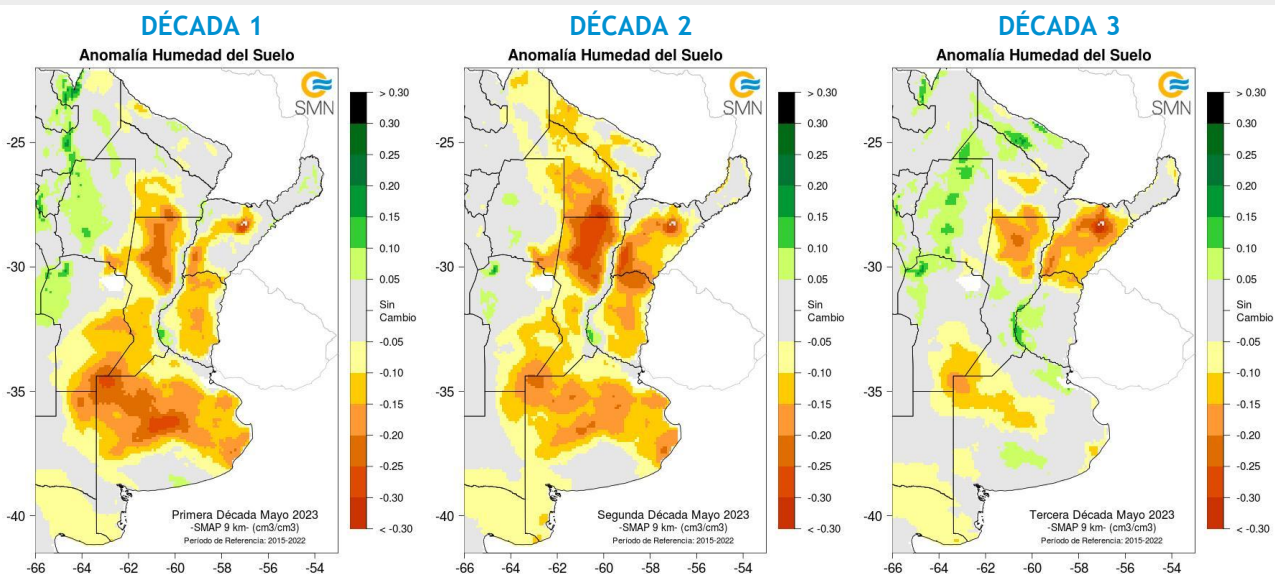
DÉCADA 1

Anomalía Humedad del Suelo

SMN

> 0.30
0.30
0.25
0.20
0.15
0.10
0.05
Sin Cambio
-0.05
-0.10
-0.15
-0.20
-0.25
-0.30
< -0.30

-25
-30
-35
-40

-66 -64 -62 -60 -58 -56 -54

Primera Década Mayo 2023
-SMAP 9 km- (cm3/cm3)
Período de Referencia: 2015-2022

DÉCADA 2

Anomalía Humedad del Suelo

SMN

> 0.30
0.30
0.25
0.20
0.15
0.10
0.05
Sin Cambio
-0.05
-0.10
-0.15
-0.20
-0.25
-0.30
< -0.30

-25
-30
-35
-40

-66 -64 -62 -60 -58 -56 -54

Segunda Década Mayo 2023
-SMAP 9 km- (cm3/cm3)
Período de Referencia: 2015-2022

DÉCADA 3

Anomalía Humedad del Suelo

SMN

> 0.30
0.30
0.25
0.20
0.15
0.10
0.05
Sin Cambio
-0.05
-0.10
-0.15
-0.20
-0.25
-0.30
< -0.30

-25
-30
-35
-40

-66 -64 -62 -60 -58 -56 -54

Tercera Década Mayo 2023
-SMAP 9 km- (cm3/cm3)
Período de Referencia: 2015-2022